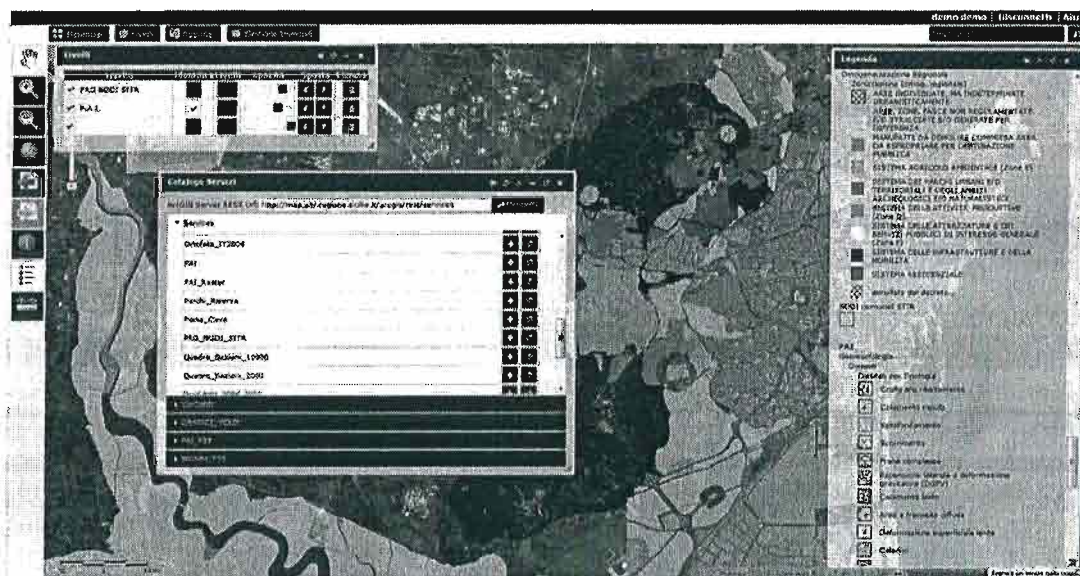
Homepage | Livelli | Appunti | Catalogo Servizi

demo demo | Disconnetti | Aiu

Livelli

PAI| RODI SITA

PAI

Catalogo Servizi

ArcGIS Server REST Url: http://map.sit.regione.sicilia.it/arcgis/rest/services

Servizi

Ortofoto_2008

PAI

PAI_Raster

Parchi_Riserve

Piano_Cave

PAI_RODI_SITA

Quadro_Unione_10000

Quadro_Unione_2000

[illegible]

Legenda

Georeferenziazione Regionale

AREE INDIVIDUATE, MA INDETERMINATE URBANISTICAMENTE

AREE, ZONE, PIANI NON REGOLAMENTATI

MANUFATTI DA DEMOLIRE COMPRESA AREA DA ESPROPRIARE PER DESTINAZIONE PUBBLICA

SISTEMA AGRICOLO AMBIENTALE (Zona E)

SISTEMA DEI PARCHI URBANI E TERRITORIALI E DELLE AREE ARCHEOLOGICHE ED NATURALISTICHE

SISTEMA DELLE ATTIVITA' PRODUTTIVE (Zona D)

SISTEMA DELLE ATTREZZATURE E DEI SERVIZI PUBBLICI DI INTERESSE GENERALE (Zona F)

SISTEMA DELLE INFRASTRUTTURE E DELLA MOBILITA'

SISTEMA RESIDENZIALE

annullato dal decreto

RODI comunali SITA

PAI

Geomorfologia

Dissesti per Tipologia

Crollo e/o ribaltamento

Colamento rapido

Sprofondamento

Scorrimento

Frana complessa

Espansione laterale e deformazione gravitativa (DGPV)

Colamento lento

Aree a franosità diffusa

Deformazione superficiale lenta

Calanchi